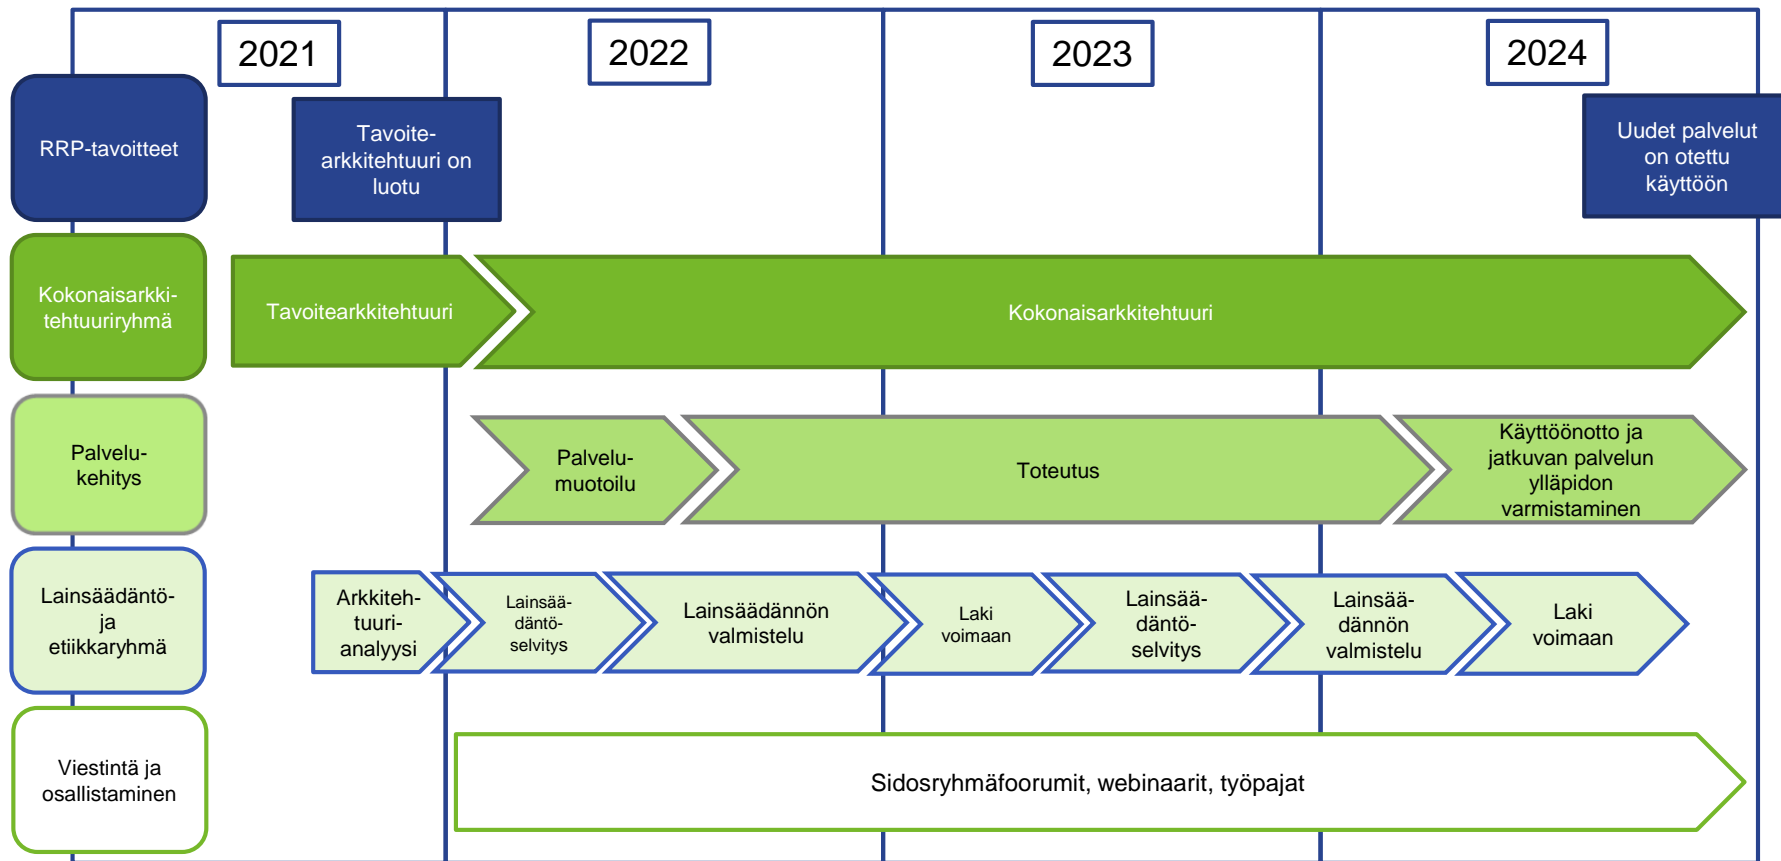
2021

2022

2023

2024

RRP-tavoitteet

Tavoite-arkkitehtuuri on luotu

Uudet palvelut on otettu käyttöön

Kokonaisarkkitehtuuriryhmä

Tavoitearkkitehtuuri

Kokonaisarkkitehtuuri

Palvelu-kehitys

Palvelu-muotoilu

Toteutus

Käyttöönotto ja jatkuvan palvelun ylläpidon varmistaminen

Lainsäädäntö- ja etiikkaryhmä

Arkkiteh-tuuri-analyysi

Lainsää-däntö-selvitys

Lainsäädännön valmistelu

Laki voimaan

Lainsää-däntö-selvitys

Lainsää-dännön valmistelu

Laki voimaan

Viestintä ja osallistaminen

Sidosryhmäfoorumit, webinaarit, työpajat